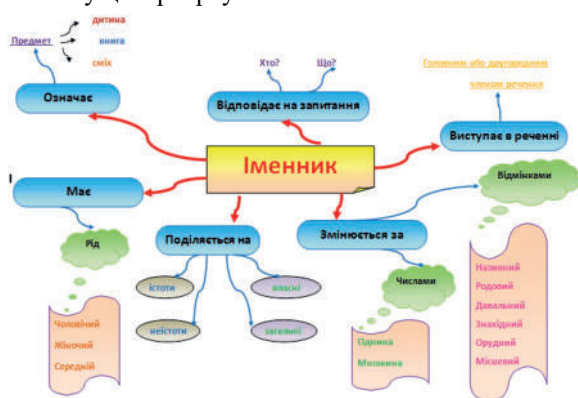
Предмет
дитина
книга
сміх

Означає

Хто?
Що?

Відповідає на запитання

Головним або другорядним членом речення

Виступає в реченні

Іменник

Має

Рід

Чоловічий
Жіночий
Середній

Поділяється на

істоти
неістоти
власні
загальні

Змінюється за

Відмінками

Називний
Родовий
Давальний
Знахідний
Орудний
Місцевий

Числами

Однина
Множина